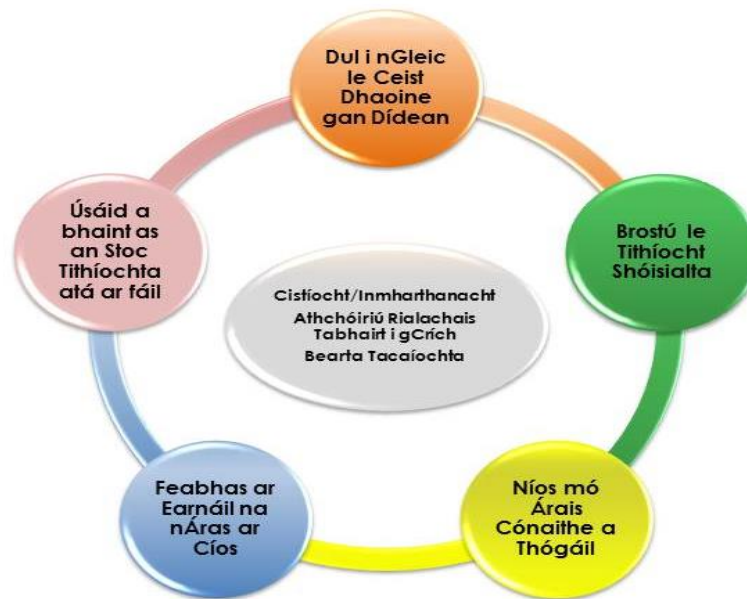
Dul i nGleic le Ceist Dhaoine gan Dídean

Brostú le Tithíocht Shóisialta

Níos mó Árais Cónaithe a Thógáil

Feabhas ar Earnáil na nÁras ar Cíos

Úsáid a bhaint as an Stoc Tithíochta atá ar fáil

Cistíocht/Inmharthanacht
Athchóiriú Rialachais
Tabhairt i gCrích
Bearta Tacaíochta